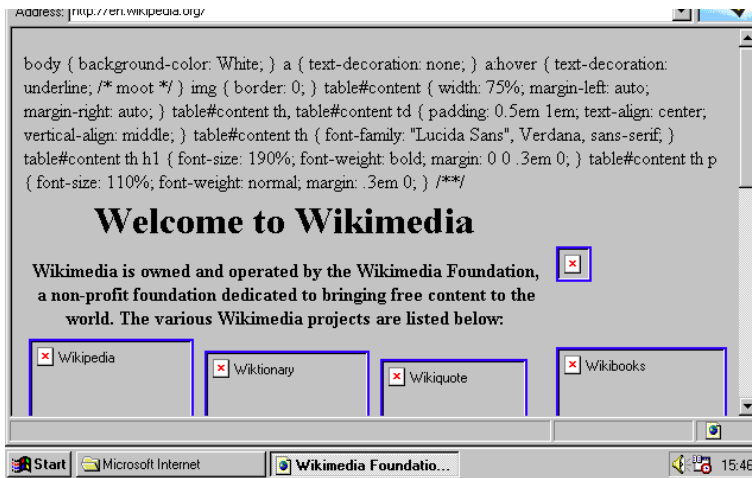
Address: http://en.wikipedia.org/

body { background-color: White; } a { text-decoration: none; } a:hover { text-decoration: underline; /* moot */ } img { border: 0; } table#content { width: 75%; margin-left: auto; margin-right: auto; } table#content th, table#content td { padding: 0.5em 1em; text-align: center; vertical-align: middle; } table#content th { font-family: "Lucida Sans", Verdana, sans-serif; } table#content th h1 { font-size: 190%; font-weight: bold; margin: 0 0 .3em 0; } table#content th p { font-size: 110%; font-weight: normal; margin: .3em 0; } /**/

Welcome to Wikimedia

Wikimedia is owned and operated by the Wikimedia Foundation, a non-profit foundation dedicated to bringing free content to the world. The various Wikimedia projects are listed below:

Wikipedia

Wiktionary

Wikiquote

Wikibooks

Start
Microsoft Internet
Wikimedia Foundatio...
15:46